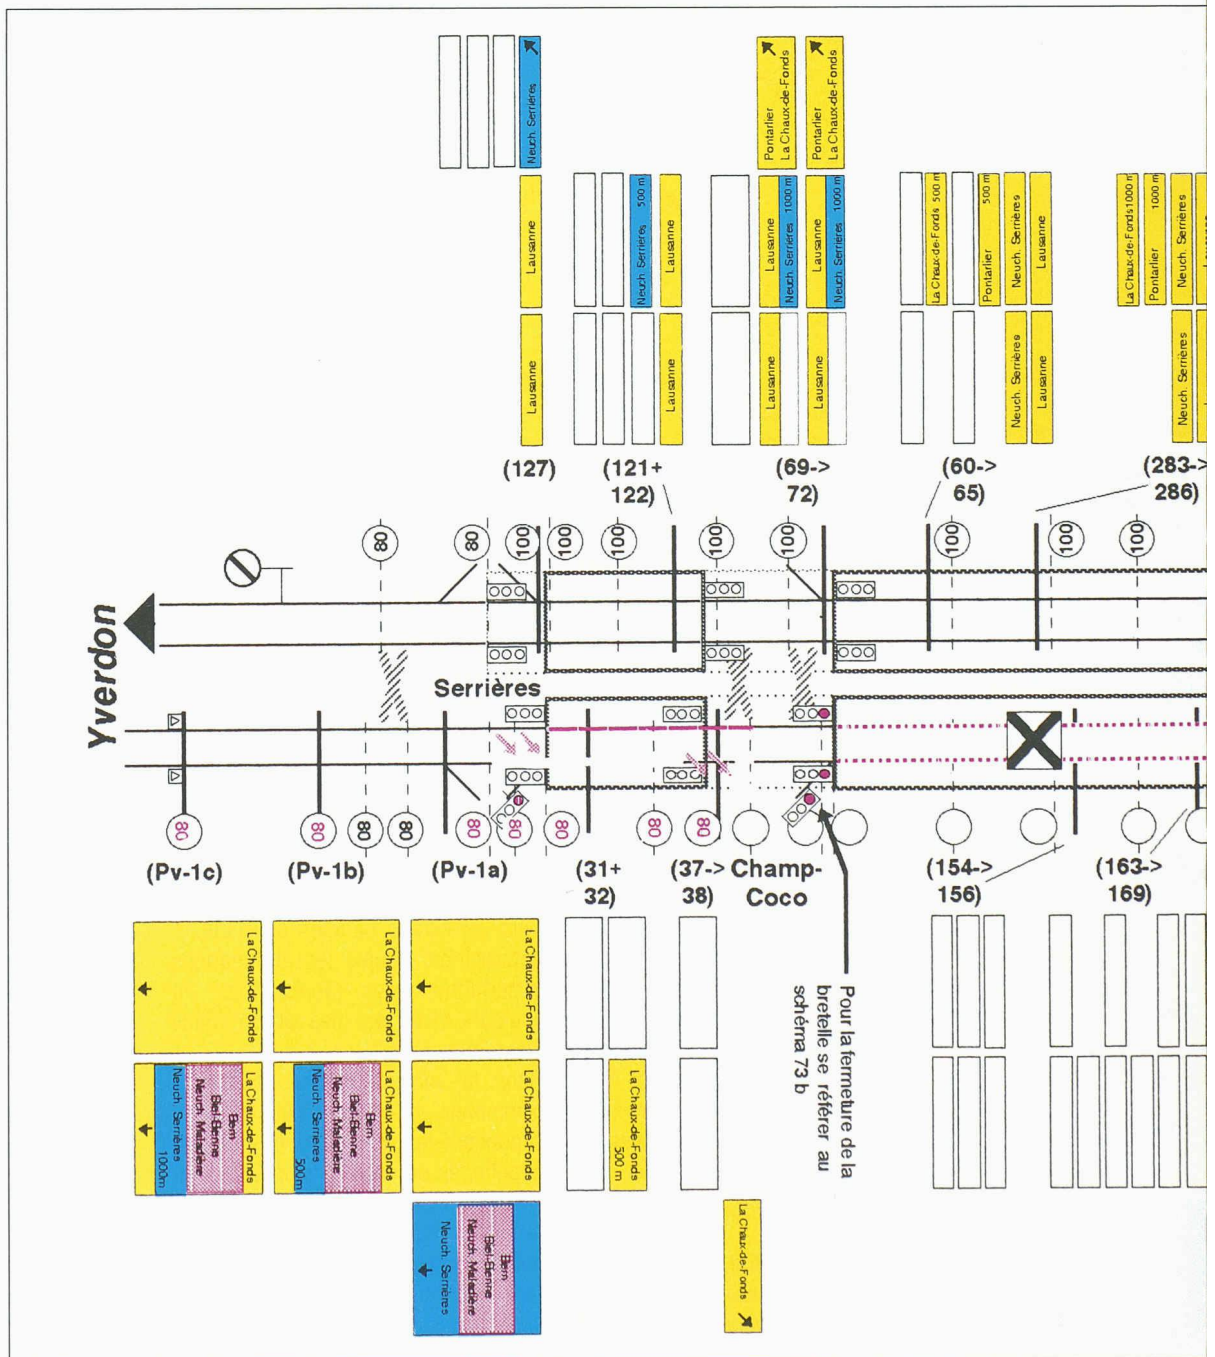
Neuch. Serrières

Pontarlier
La Chaux-de-Fonds

Pontarlier
La Chaux-de-Fonds

Lausanne

Neuch. Serrières 500 m

Lausanne

Lausanne
Neuch. Serrières 1000 m

Lausanne
Neuch. Serrières 1000 m

La Chaux-de-Fonds 500 m

Pontarlier 500 m

Neuch. Serrières

Lausanne

La Chaux-de-Fonds 1000 m

Pontarlier 1000 m

Neuch. Serrières

Lausanne

Lausanne

Lausanne

Lausanne

Neuch. Serrières

Lausanne

Neuch. Serrières

(127)

(121+ 122)

(69-> 72)

(60-> 65)

(283-> 286)

80 80 100 100 100 100 100 100 100

Yverdon

Serrières

80 80 80 80 80 80 80 80 80

(Pv-1c)

(Pv-1b)

(Pv-1a)

(31+ 32)

(37-> 38)

Champ-Coco

(154-> 156)

(163-> 169)

Pour la fermeture de la bretelle se référer au schéma 73 b

La Chaux-de-Fonds

La Chaux-de-Fonds

La Chaux-de-Fonds

La Chaux-de-Fonds
Bern
Biel-Bienne
Neuch. Maladière
Neuch. Serrières 1000m

La Chaux-de-Fonds
Bern
Biel-Bienne
Neuch. Maladière
Neuch. Serrières 500m

La Chaux-de-Fonds

La Chaux-de-Fonds 500 m

Bern
Biel-Bienne
Neuch. Maladière
Neuch. Serrières

La Chaux-de-Fonds